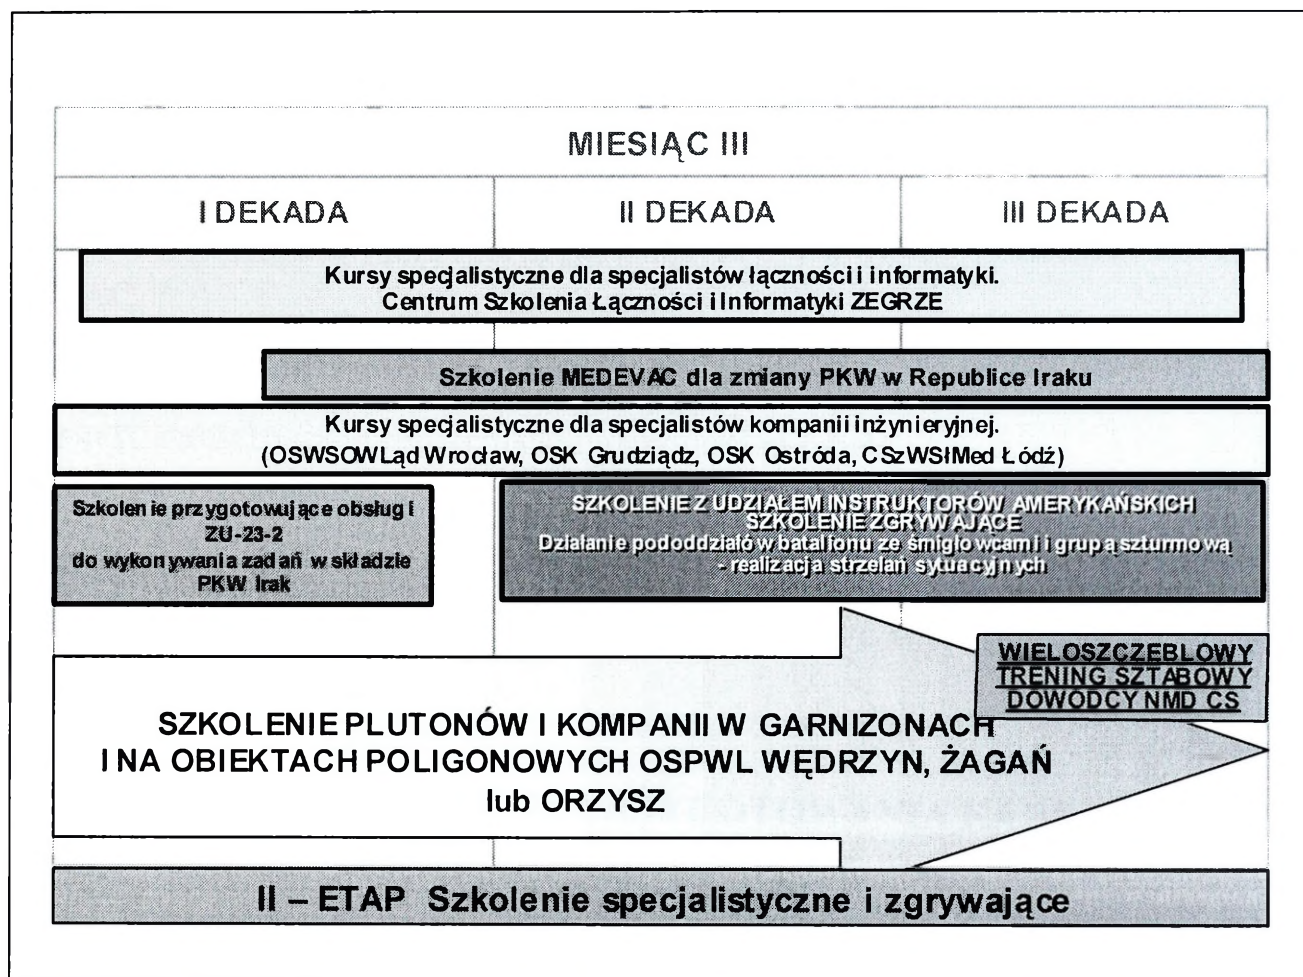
MIESIĄC III

I DEKADA

II DEKADA

III DEKADA

Kursy specjalistyczne dla specjalistów łączności i informatyki.
Centrum Szkolenia Łączności i Informatyki ZEGRZE

Szkolenie MEDEVAC dla zmiany PKW w Republice Iraku

Kursy specjalistyczne dla specjalistów kompanii inżynieryjnej.
(OSWSOWLąd Wrocław, OSK Grudziądz, OSK Ostróda, CSzWSłMed Łódź)

Szkolenie przygotowujące obsługi ZU-23-2 do wykonywania zadań w składzie PKW Irak

SZKOLENIE Z UDZIAŁEM INSTRUKTORÓW AMERYKAŃSKICH
SZKOLENIE ZGRYWAJĄCE
Działanie pododdziałów batalionu ze śmigłowcami i grupą szturmową - realizacja strzelań sytuacyjnych

WIELOSZCZEBLOWY TRENING SZTABOWY DOWÓDCY NMD CS

SZKOLENIE PLUTONÓW I KOMPANII W GARNIZONACH I NA OBIEKTACH POLIGONOWYCH OSPWL WĘDRZYN, ŻAGAŃ lub ORZYSZ

II – ETAP Szkolenie specjalistyczne i zgrywające